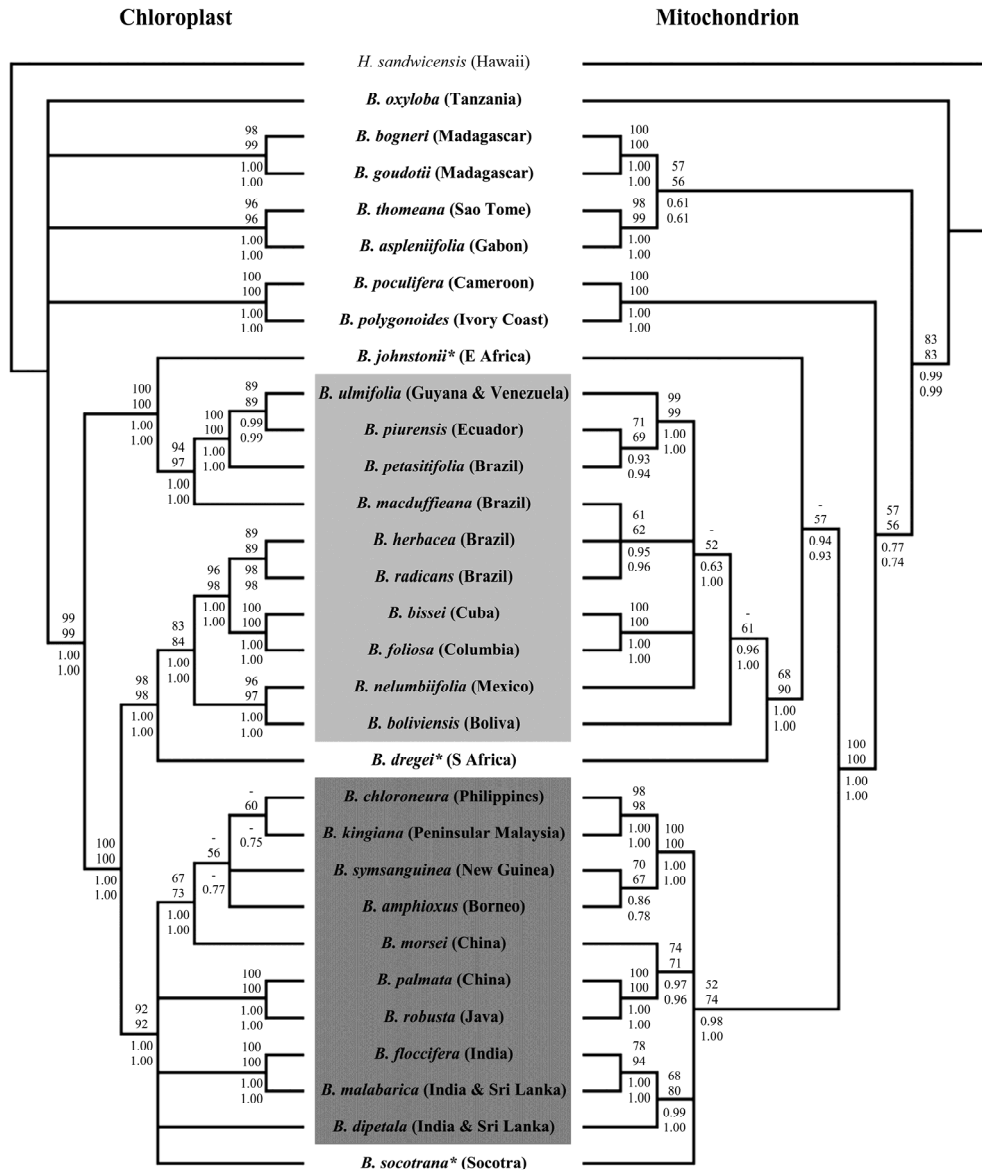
Chloroplast

Mitochondrion

H. sandwicensis (Hawaii)
B. oxyloba (Tanzania)
B. bogneri (Madagascar)
B. goudotii (Madagascar)
B. thomeana (Sao Tome)
B. aspleniifolia (Gabon)
B. poculifera (Cameroon)
B. polygonoides (Ivory Coast)
B. johnstonii* (E Africa)
B. ulmifolia (Guyana & Venezuela)
B. piurensis (Ecuador)
B. petasitifolia (Brazil)
B. macduffieana (Brazil)
B. herbacea (Brazil)
B. radicans (Brazil)
B. bissei (Cuba)
B. foliosa (Columbia)
B. nelumbiifolia (Mexico)
B. boliviensis (Boliva)
B. dregei* (S Africa)
B. chloroneura (Philippines)
B. kingiana (Peninsular Malaysia)
B. symsanguinea (New Guinea)
B. amphioxus (Borneo)
B. morsei (China)
B. palmata (China)
B. robusta (Java)
B. floccifera (India)
B. malabarica (India & Sri Lanka)
B. dipetala (India & Sri Lanka)
B. socotrana* (Socotra)

98 99 1.00 1.00
96 96 1.00 1.00
100 100 1.00 1.00
100 100 1.00 1.00
89 89 0.99 0.99
100 100 1.00 1.00
94 97 1.00 1.00
89 89 98 98
96 98 1.00 1.00
100 100 1.00 1.00
83 84 1.00 1.00
96 97 1.00 1.00
99 99 1.00 1.00
98 98 1.00 1.00
- 60 - 0.75
- 56 - 0.77
67 73 1.00 1.00
100 100 1.00 1.00
100 100 1.00 1.00
100 100 1.00 1.00
92 92 1.00 1.00

100 100 1.00 1.00
57 56 0.61 0.61
98 99 1.00 1.00
100 100 1.00 1.00
83 83 0.99 0.99
99 99 1.00 1.00
71 69 0.93 0.94
61 62 0.95 0.96
- 52 0.63 1.00
100 100 1.00 1.00
- 61 0.96 1.00
68 90 1.00 1.00
- 57 0.94 0.93
57 56 0.77 0.74
100 100 1.00 1.00
98 98 1.00 1.00
100 100 1.00 1.00
70 67 0.86 0.78
74 71 0.97 0.96
100 100 1.00 1.00
52 74 0.98 1.00
78 94 1.00 1.00
68 80 0.99 1.00